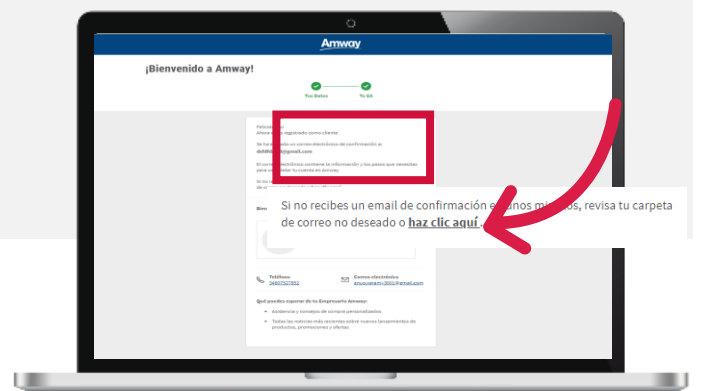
Amway

¡Bienvenido a Amway!

Tus Datos

Ya Es

Felicidades
Ahora estás registrado como cliente

Se ha enviado un correo electrónico de confirmación a
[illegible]@gmail.com

El correo electrónico contiene la información y los pasos que necesitas para completar tu cuenta en Amway.

Si no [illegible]
de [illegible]

Si no recibes un email de confirmación en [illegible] minutos, revisa tu carpeta de correo no deseado o haz clic aquí.

Bien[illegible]

Teléfono
3460752952

Correo electrónico
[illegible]@gmail.com

Qué puedes esperar de tu Empresario Amway:

• Asistencia y consejos de compra personalizados

• Todas las noticias más recientes sobre nuevos lanzamientos de productos, promociones y ofertas